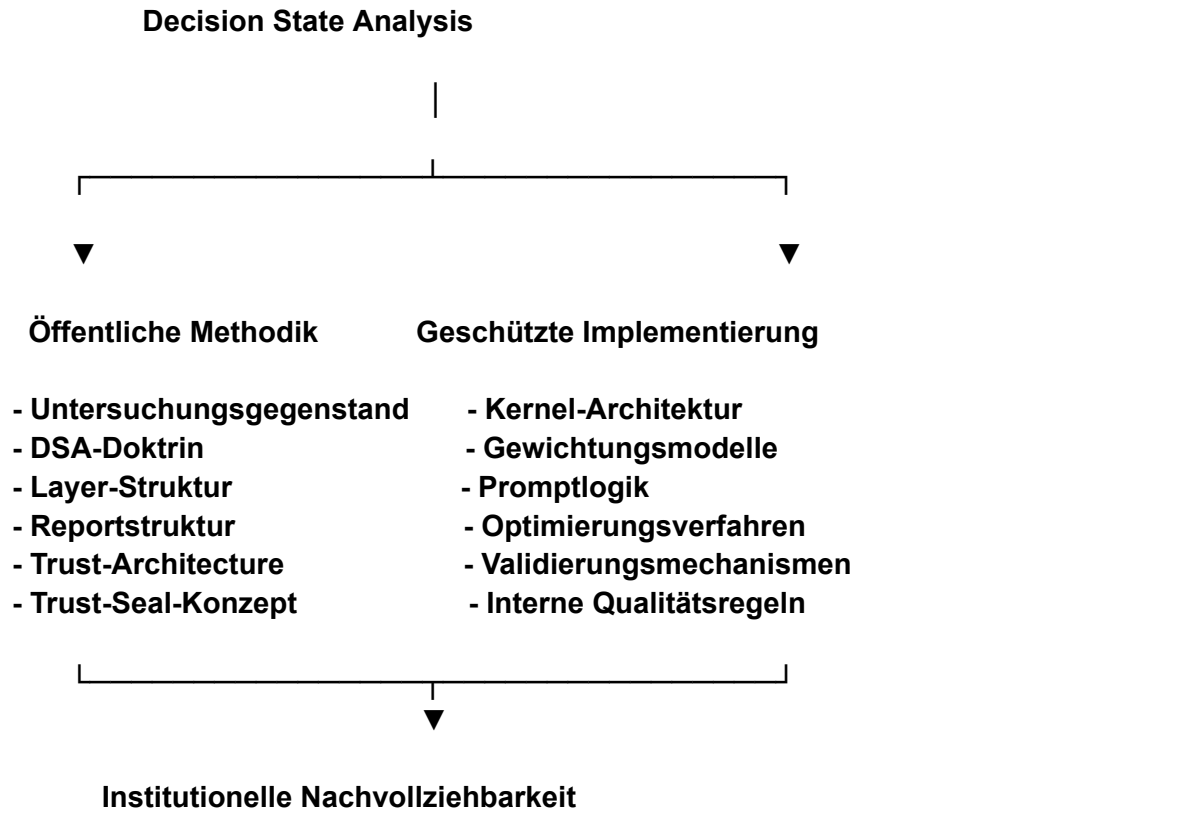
Decision State Analysis

Öffentliche Methodik

- Untersuchungsgegenstand
- DSA-Doktrin
- Layer-Struktur
- Reportstruktur
- Trust-Architecture
- Trust-Seal-Konzept

Geschützte Implementierung

- Kernel-Architektur
- Gewichtungsmodelle
- Promptlogik
- Optimierungsverfahren
- Validierungsmechanismen
- Interne Qualitätsregeln

Institutionelle Nachvollziehbarkeit